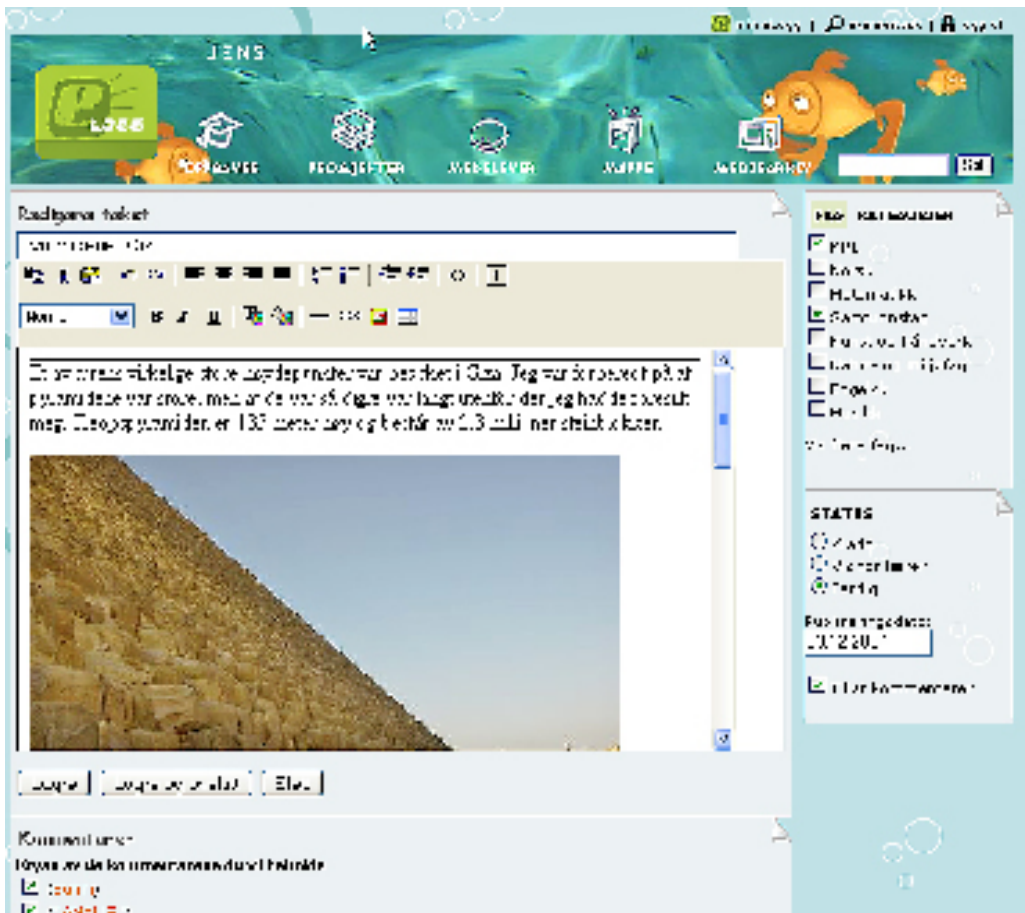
JENS

OPPGAVER PROSJEKTER WEBELEVER MAPPE MEDIEARKIV

Søk

Redigere tekst

Pyramidene i Giza

Normal

En av de mest vikelige store byggeprosjektene var pyramidene i Giza. Jeg var så heldig å få oppleve pyramidene ved selvsyn. Det var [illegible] dager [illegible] jeg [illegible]. Cheopspyramiden er 137 meter høy og består av 2,3 millioner steinblokker.

Lagre | Lagre og lukk | Slett

Kommentarer

STATUS

Fag

Fristdato:
20.12.2011

Tillat kommentarer